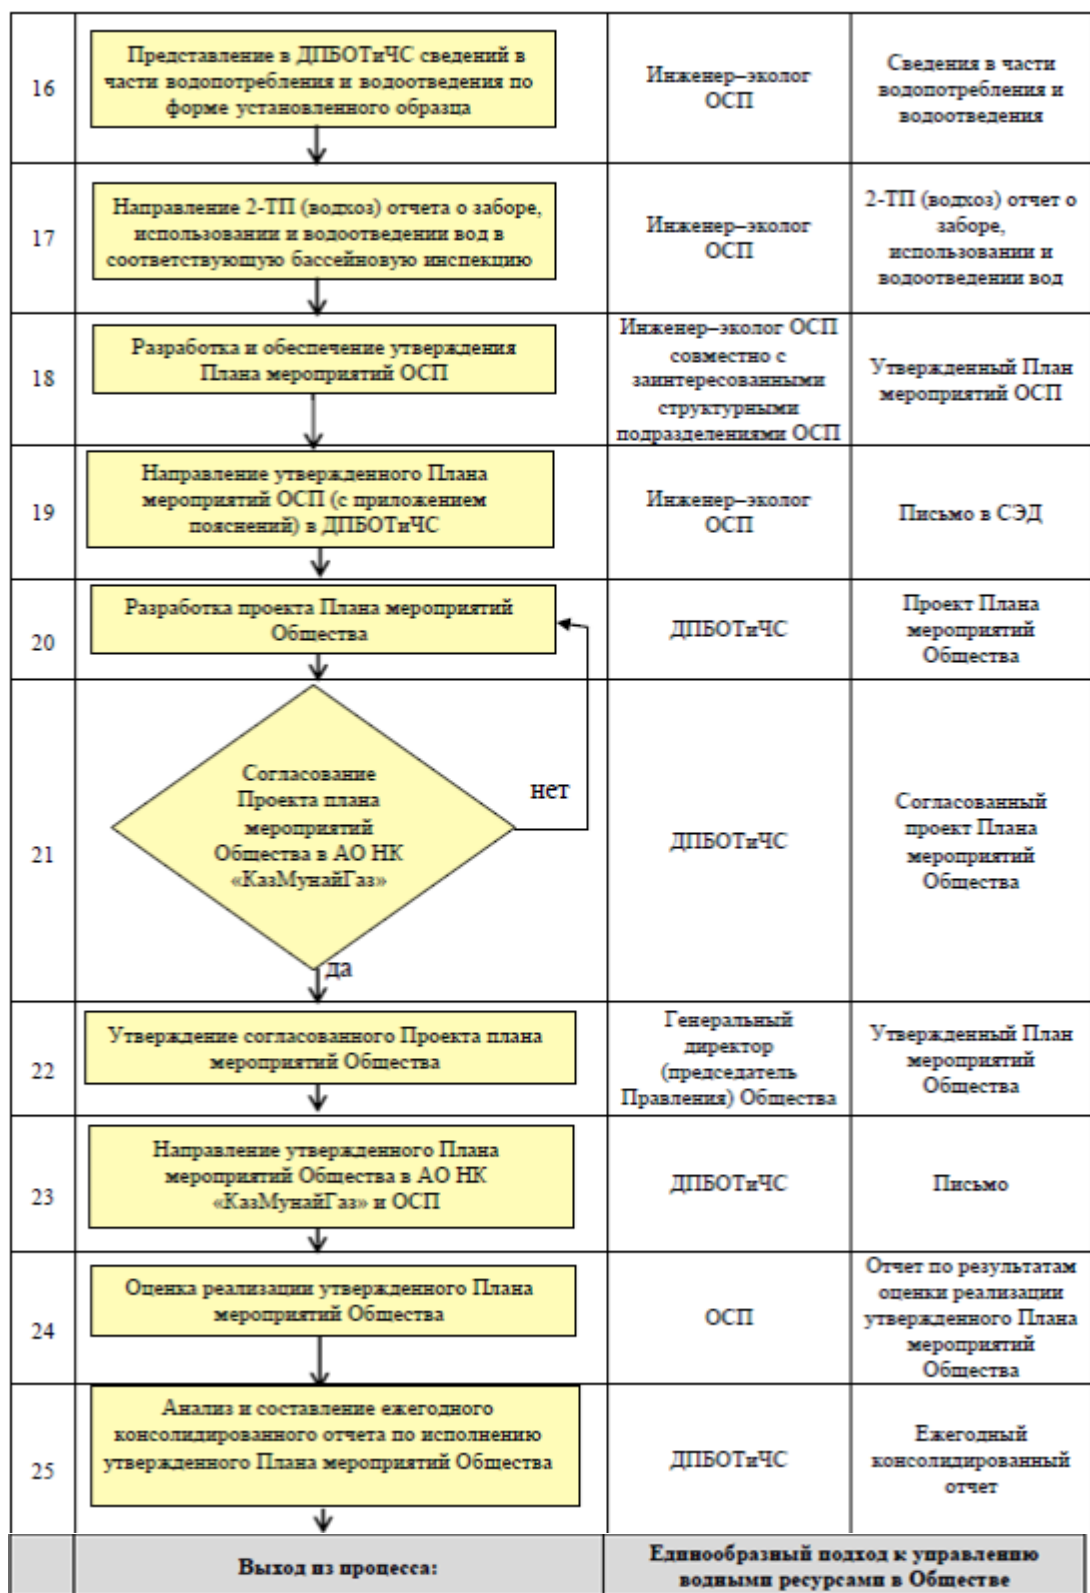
| | | | |
|---|---|---|---|
| 16 | Представление в ДПБОТиЧС сведений в части водопотребления и водоотведения по форме установленного образца | Инженер–эколог ОСП | Сведения в части водопотребления и водоотведения |
| 17 | Направление 2-ТП (водхоз) отчета о заборе, использовании и водоотведении вод в соответствующую бассейновую инспекцию | Инженер–эколог ОСП | 2-ТП (водхоз) отчет о заборе, использовании и водоотведении вод |
| 18 | Разработка и обеспечение утверждения Плана мероприятий ОСП | Инженер–эколог ОСП совместно с заинтересованными структурными подразделениями ОСП | Утвержденный План мероприятий ОСП |
| 19 | Направление утвержденного Плана мероприятий ОСП (с приложением пояснений) в ДПБОТиЧС | Инженер–эколог ОСП | Письмо в СЭД |
| 20 | Разработка проекта Плана мероприятий Общества | ДПБОТиЧС | Проект Плана мероприятий Общества |
| 21 | Согласование Проекта плана мероприятий Общества в АО НК «КазМунайГаз» нет да | ДПБОТиЧС | Согласованный проект Плана мероприятий Общества |
| 22 | Утверждение согласованного Проекта плана мероприятий Общества | Генеральный директор (председатель Правления) Общества | Утвержденный План мероприятий Общества |
| 23 | Направление утвержденного Плана мероприятий Общества в АО НК «КазМунайГаз» и ОСП | ДПБОТиЧС | Письмо |
| 24 | Оценка реализации утвержденного Плана мероприятий Общества | ОСП | Отчет по результатам оценки реализации утвержденного Плана мероприятий Общества |
| 25 | Анализ и составление ежегодного консолидированного отчета по исполнению утвержденного Плана мероприятий Общества | ДПБОТиЧС | Ежегодный консолидированный отчет |
| | Выход из процесса: | Единообразный подход к управлению водными ресурсами в Обществе | |